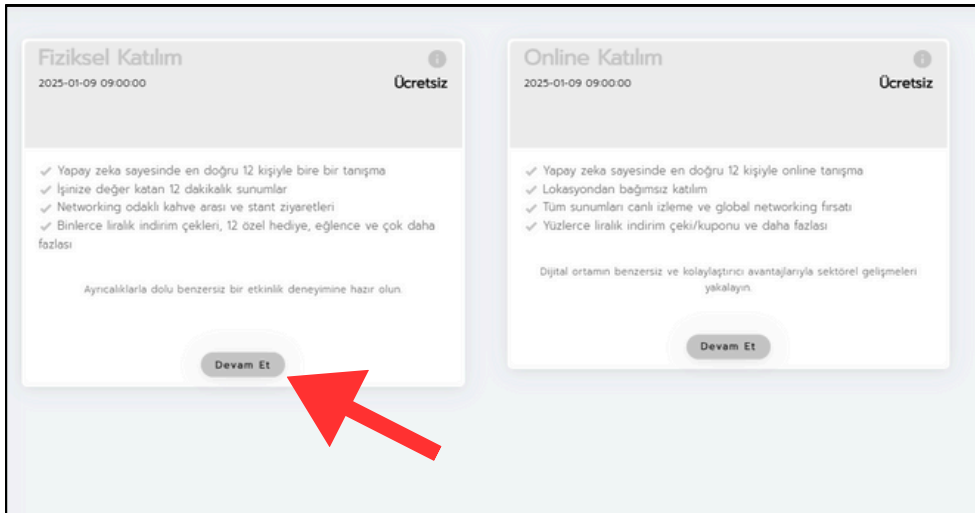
Fiziksel Katılım

2025-01-09 09:00:00

Ücretsiz

✓ Yapay zeka sayesinde en doğru 12 kişiyle bire bir tanışma
✓ İşinize değer katan 12 dakikalık sunumlar
✓ Networking odaklı kahve arası ve stant ziyaretleri
✓ Binlerce liralık indirim çekleri, 12 özel hediye, eğlence ve çok daha fazlası

Ayrıcalıklarla dolu benzersiz bir etkinlik deneyimine hazır olun.

Devam Et

Online Katılım

2025-01-09 09:00:00

Ücretsiz

✓ Yapay zeka sayesinde en doğru 12 kişiyle online tanışma
✓ Lokasyondan bağımsız katılım
✓ Tüm sunumları canlı izleme ve global networking fırsatı
✓ Yüzlerce liralık indirim çeki/kuponu ve daha fazlası

Dijital ortamın benzersiz ve kolaylaştırıcı avantajlarıyla sektörel gelişmeleri yakalayın.

Devam Et